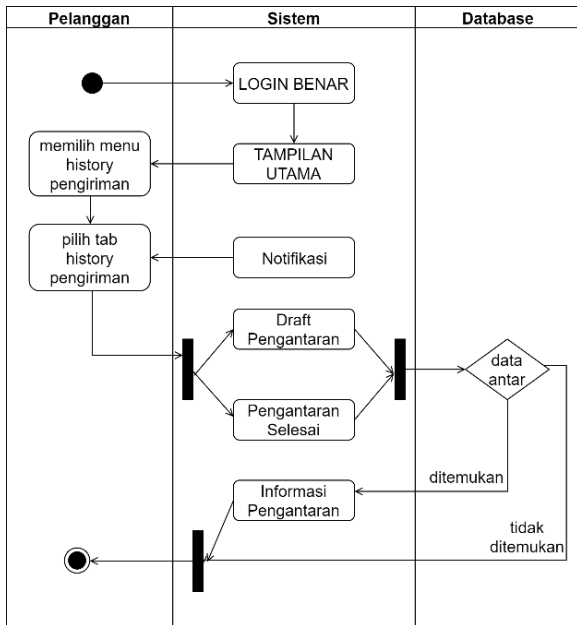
| Pelanggan | Sistem | Database |
|---|---|---|

LOGIN BENAR

memilih menu history pengiriman

TAMPILAN UTAMA

pilih tab history pengiriman

Notifikasi

Draft Pengantaran

data antar

Pengantaran Selesai

ditemukan

Informasi Pengantaran

tidak ditemukan